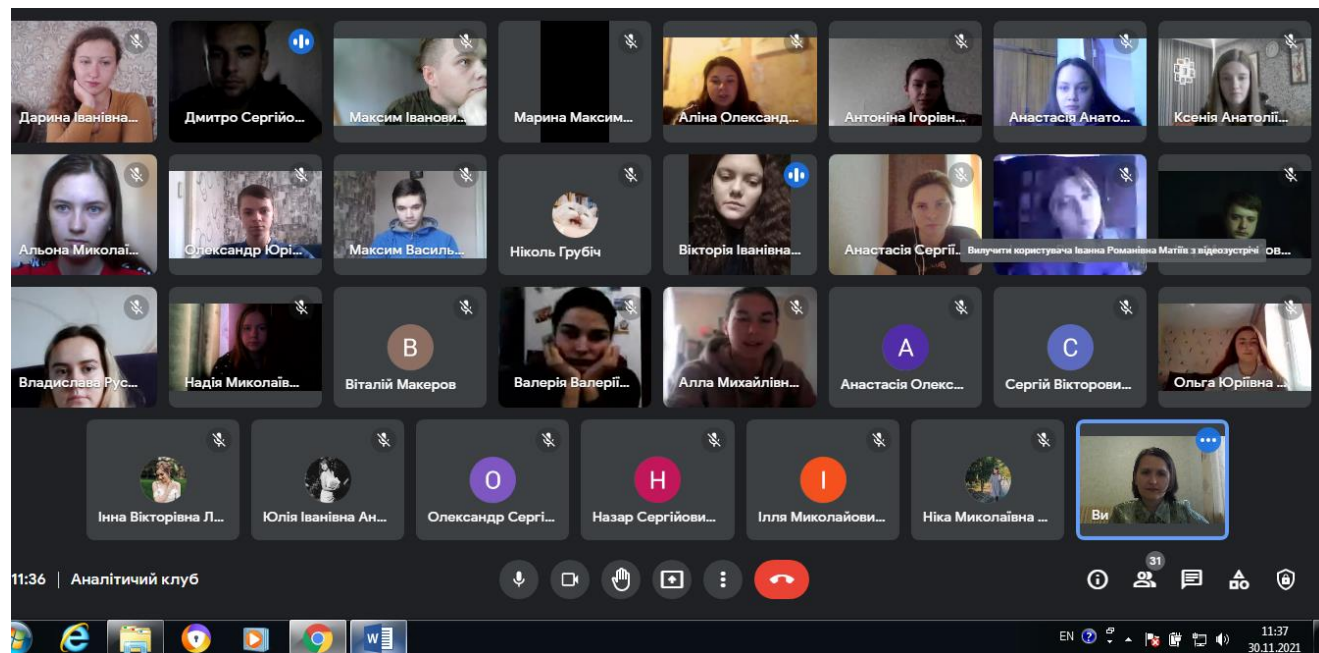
Дарина Іванівна...
Дмитро Сергійо...
Максим Іванови...
Марина Максим...
Аліна Олександ...
Антоніна Ігорівн...
Анастасія Анато...
Ксенія Анатолії...

Альона Миколаї...
Олександр Юрі...
Максим Василь...
Ніколь Грубіч
Вікторія Іванівна...
Анастасія Сергі...
Вилучити користувача Іванна Романівна Матіїв з відеозустрічі
...ов...

Владислава Рус...
Надія Миколаїв...
B
Віталій Макеров
Валерія Валерії...
Алла Михайлівн...
A
Анастасія Олекс...
C
Сергій Вікторови...
Ольга Юріївна ...

Інна Вікторівна Л...
Юлія Іванівна Ан...
O
Олександр Сергі...
H
Назар Сергійови...
I
Ілля Миколайови...
Ніка Миколаївна ...
Ви

11:36 | Аналітичий клуб

31

EN
11:37
30.11.2021